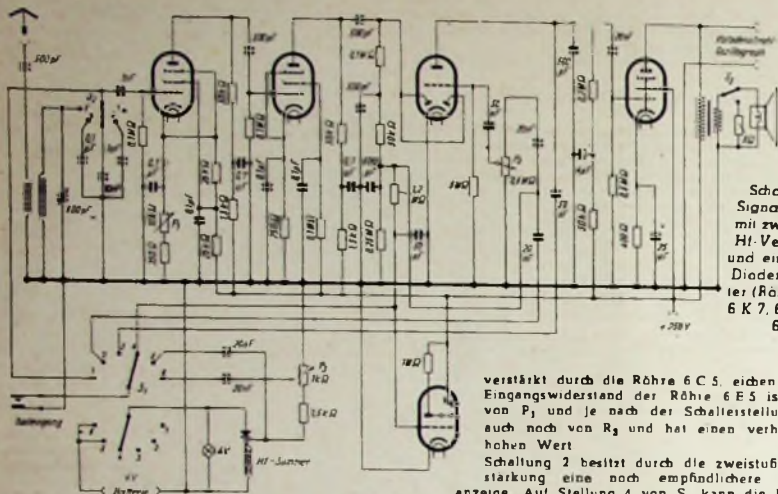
500 pF

Schc Signa mit zw Ht-Ve und ei Dioder ter (Rö 6 K 7, 6 6

+ 250 V

Batterie

verstärkt durch die Röhre 6 C 5, eichen Eingangswiderstand der Röhre 6 E 5 is von $P_1$ und je nach der Schalterstellu auch noch von $R_3$ und hat einen verh hohen Wert

Schaltung 2 besitzt durch die zweistufi stärkung eine noch empfindlichere anzeige. Auf Stellung 4 von $S_1$ kann die